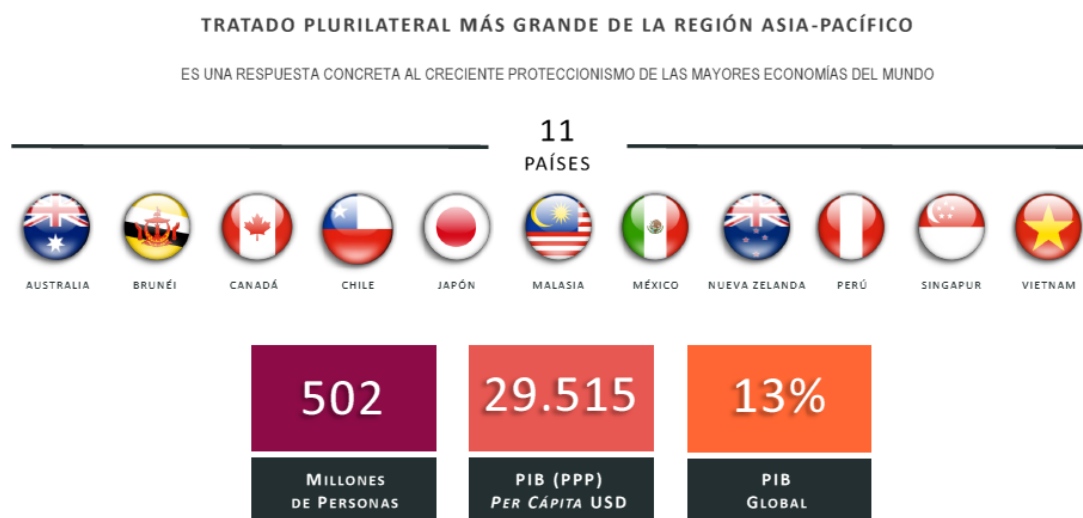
TRATADO PLURILATERAL MÁS GRANDE DE LA REGIÓN ASIA-PACÍFICO

ES UNA RESPUESTA CONCRETA AL CRECIENTE PROTECCIONISMO DE LAS MAYORES ECONOMÍAS DEL MUNDO

11
PAÍSES

AUSTRALIA BRUNÉI CANADÁ CHILE JAPÓN MALASIA MÉXICO NUEVA ZELANDA PERÚ SINGAPUR VIETNAM

| 502 | 29.515 | 13% |
|---|---|---|
| Millones de Personas | PIB (PPP) *Per Cápita* USD | PIB Global |